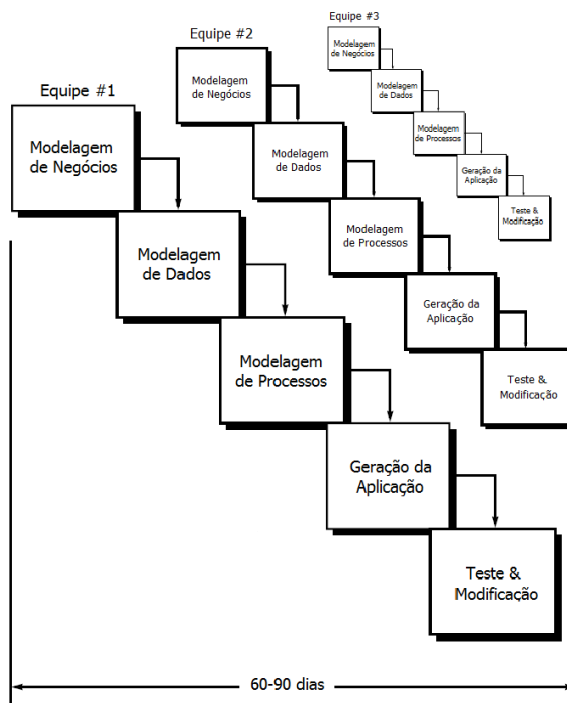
Equipe #3

Modelagem de Negócios

Modelagem de Dados

Modelagem de Processos

Geração da Aplicação

Teste & Modificação

Equipe #2

Modelagem de Negócios

Modelagem de Dados

Modelagem de Processos

Geração da Aplicação

Teste & Modificação

Equipe #1

Modelagem de Negócios

Modelagem de Dados

Modelagem de Processos

Geração da Aplicação

Teste & Modificação

60-90 dias